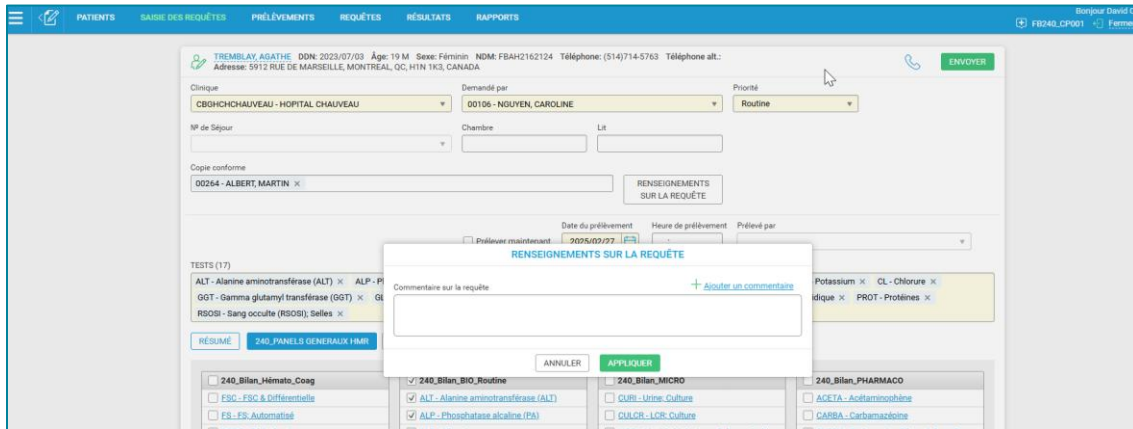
PATIENTS SAISIE DES REQUÊTES PRÉLÈVEMENTS REQUÊTES RÉSULTATS RAPPORTS

Bonjour David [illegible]
FB240_CP001 Fermer

TREMBLAY, AGATHE DDN: 2023/07/03 Âge: 19 M Sexe: Féminin NDM: FBAH2162124 Téléphone: (514)714-5763 Téléphone alt.:
Adresse: 5912 RUE DE MARSEILLE, MONTREAL, QC, H1N 1K3, CANADA

ENVOYER

Clinique
CBGHCHCHAUVEAU - HOPITAL CHAUVEAU

Demandé par
00106 - NGUYEN, CAROLINE

Priorité
Routine

Nº de Séjour

Chambre

Lit

Copie conforme
00264 - ALBERT, MARTIN ×

RENSEIGNEMENTS SUR LA REQUÊTE

Prélever maintenant

Date du prélèvement
2025/02/27

Heure de prélèvement

Prélevé par

TESTS (17)
ALT - Alanine aminotransférase (ALT) × ALP - P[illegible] Potassium × CL - Chlorure ×
GGT - Gamma glutamyl transférase (GGT) × GL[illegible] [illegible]dique × PROT - Protéines ×
RSOSI - Sang occulte (RSOSI); Selles ×

RENSEIGNEMENTS SUR LA REQUÊTE

Commentaire sur la requête

+ Ajouter un commentaire

ANNULER APPLIQUER

RÉSUMÉ 240_PANELS GENERAUX HMR

240_Bilan_Hémato_Coag
FSC - FSC & Différentielle
FS - FS: Automatisé

240_Bilan_BIO_Routine
ALT - Alanine aminotransférase (ALT)
ALP - Phosphatase alcaline (PA)

240_Bilan_MICRO
CURI - Urine: Culture
CULCR - LCR: Culture

240_Bilan_PHARMACO
ACETA - Acétaminophène
CARBA - Carbamazépine